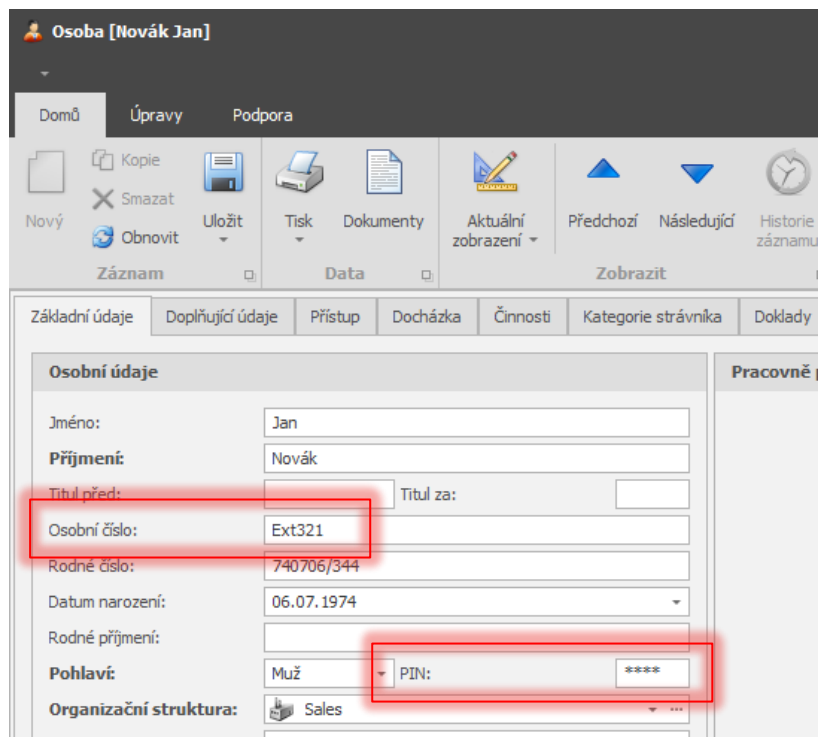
Osoba [Novák Jan]

Domů Úpravy Podpora

Nový Kopie Smazat Obnovit Uložit
Záznam

Tisk Dokumenty
Data

Aktuální zobrazení Předchozí Následující Historie záznamu
Zobrazit

Základní údaje | Doplňující údaje | Přístup | Docházka | Činnosti | Kategorie strávníka | Doklady

Osobní údaje

Pracovně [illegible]

Jméno: Jan
Příjmení: Novák
Titul před: Titul za:
Osobní číslo: Ext321
Rodné číslo: 740706/344
Datum narození: 06.07.1974
Rodné příjmení:
Pohlaví: Muž PIN: ****
Organizační struktura: Sales